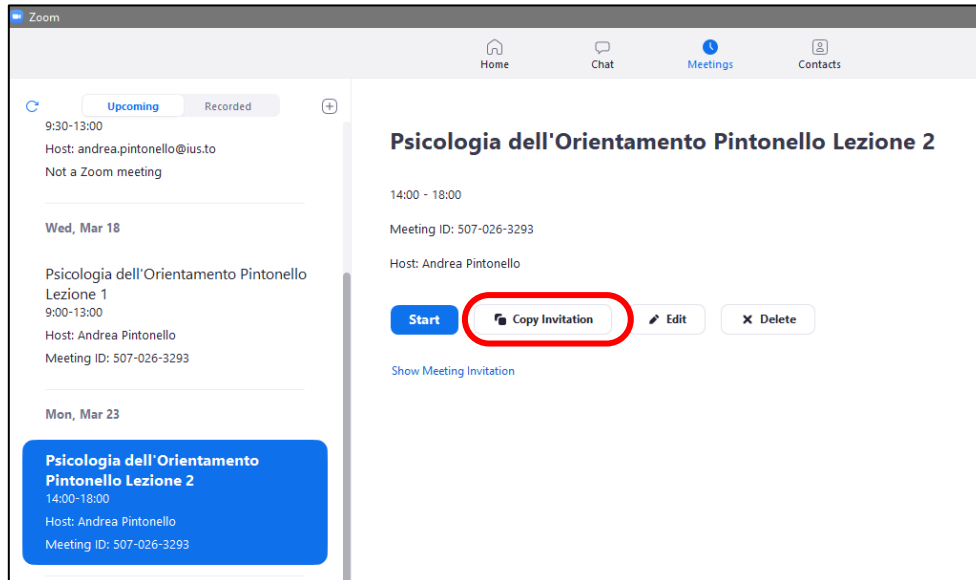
Zoom

Home Chat Meetings Contacts

Upcoming Recorded

9:30-13:00
Host: andrea.pintonello@ius.to
Not a Zoom meeting

Wed, Mar 18

Psicologia dell'Orientamento Pintonello Lezione 1
9:00-13:00
Host: Andrea Pintonello
Meeting ID: 507-026-3293

Mon, Mar 23

Psicologia dell'Orientamento Pintonello Lezione 2
14:00-18:00
Host: Andrea Pintonello
Meeting ID: 507-026-3293

Psicologia dell'Orientamento Pintonello Lezione 2

14:00 - 18:00

Meeting ID: 507-026-3293

Host: Andrea Pintonello

Start Copy Invitation Edit Delete

Show Meeting Invitation